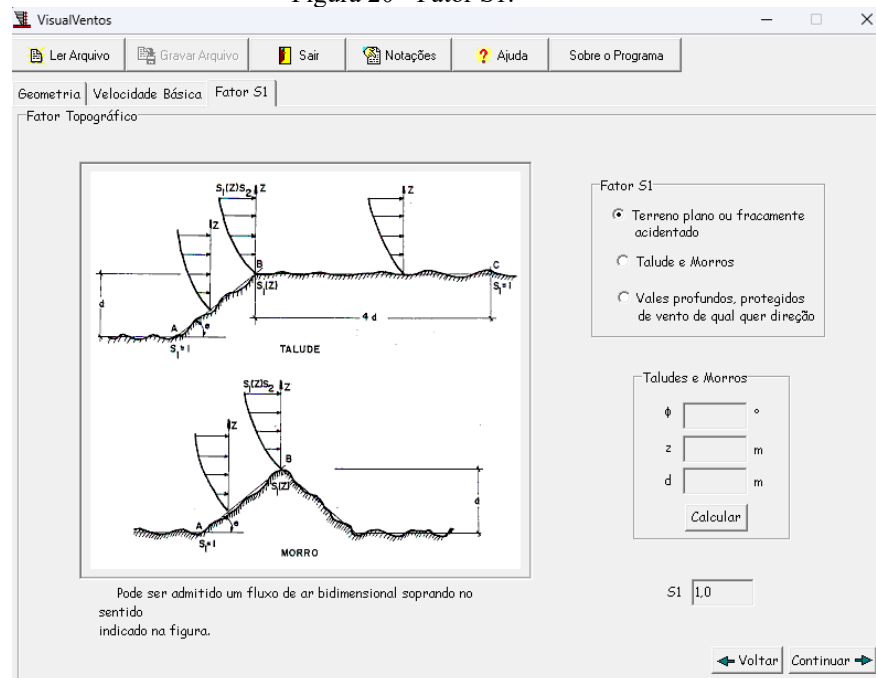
Figura 20 - Fator S1.

VisualVentos

Ler Arquivo | Gravar Arquivo | Sair | Notações | Ajuda | Sobre o Programa

Geometria | Velocidade Básica | Fator S1

Fator Topográfico

$S_1(Z)S_2$ Z

Z

Z

B

C

d

$S_1(Z)$

$S_1=1$

A

θ

4 d

$S_1=1$

TALUDE

$S_1(Z)S_2$ Z

Z

B

$S_1(Z)$

d

A

θ

$S_1=1$

MORRO

Fator S1

Terreno plano ou fracamente acidentado

Talude e Morros

Vales profundos, protegidos de vento de qual quer direção

Taludes e Morros

ϕ °

z m

d m

Calcular

Pode ser admitido um fluxo de ar bidimensional soprando no sentido
indicado na figura.

S1 1,0

Voltar Continuar